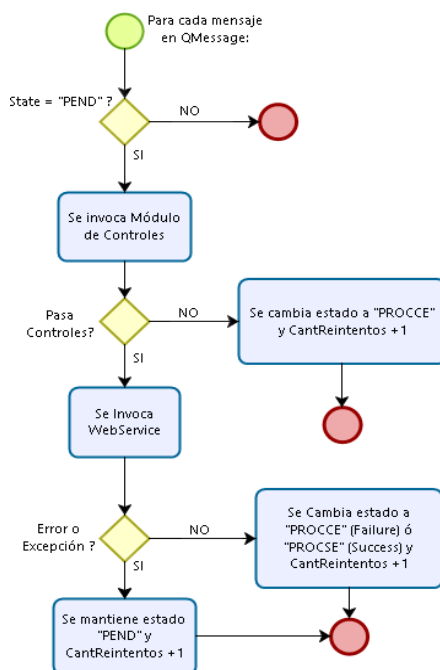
Para cada mensaje en QMessage:

State = "PEND" ?

NO

SI

Se invoca Módulo de Controles

Pasa Controles?

NO

Se cambia estado a "PROCCE" y CantReintentos +1

SI

Se Invoca WebService

Error o Excepción ?

NO

Se Cambia estado a "PROCCE" (Failure) ó "PROCSE" (Success) y CantReintentos +1

SI

Se mantiene estado "PEND" y CantReintentos +1